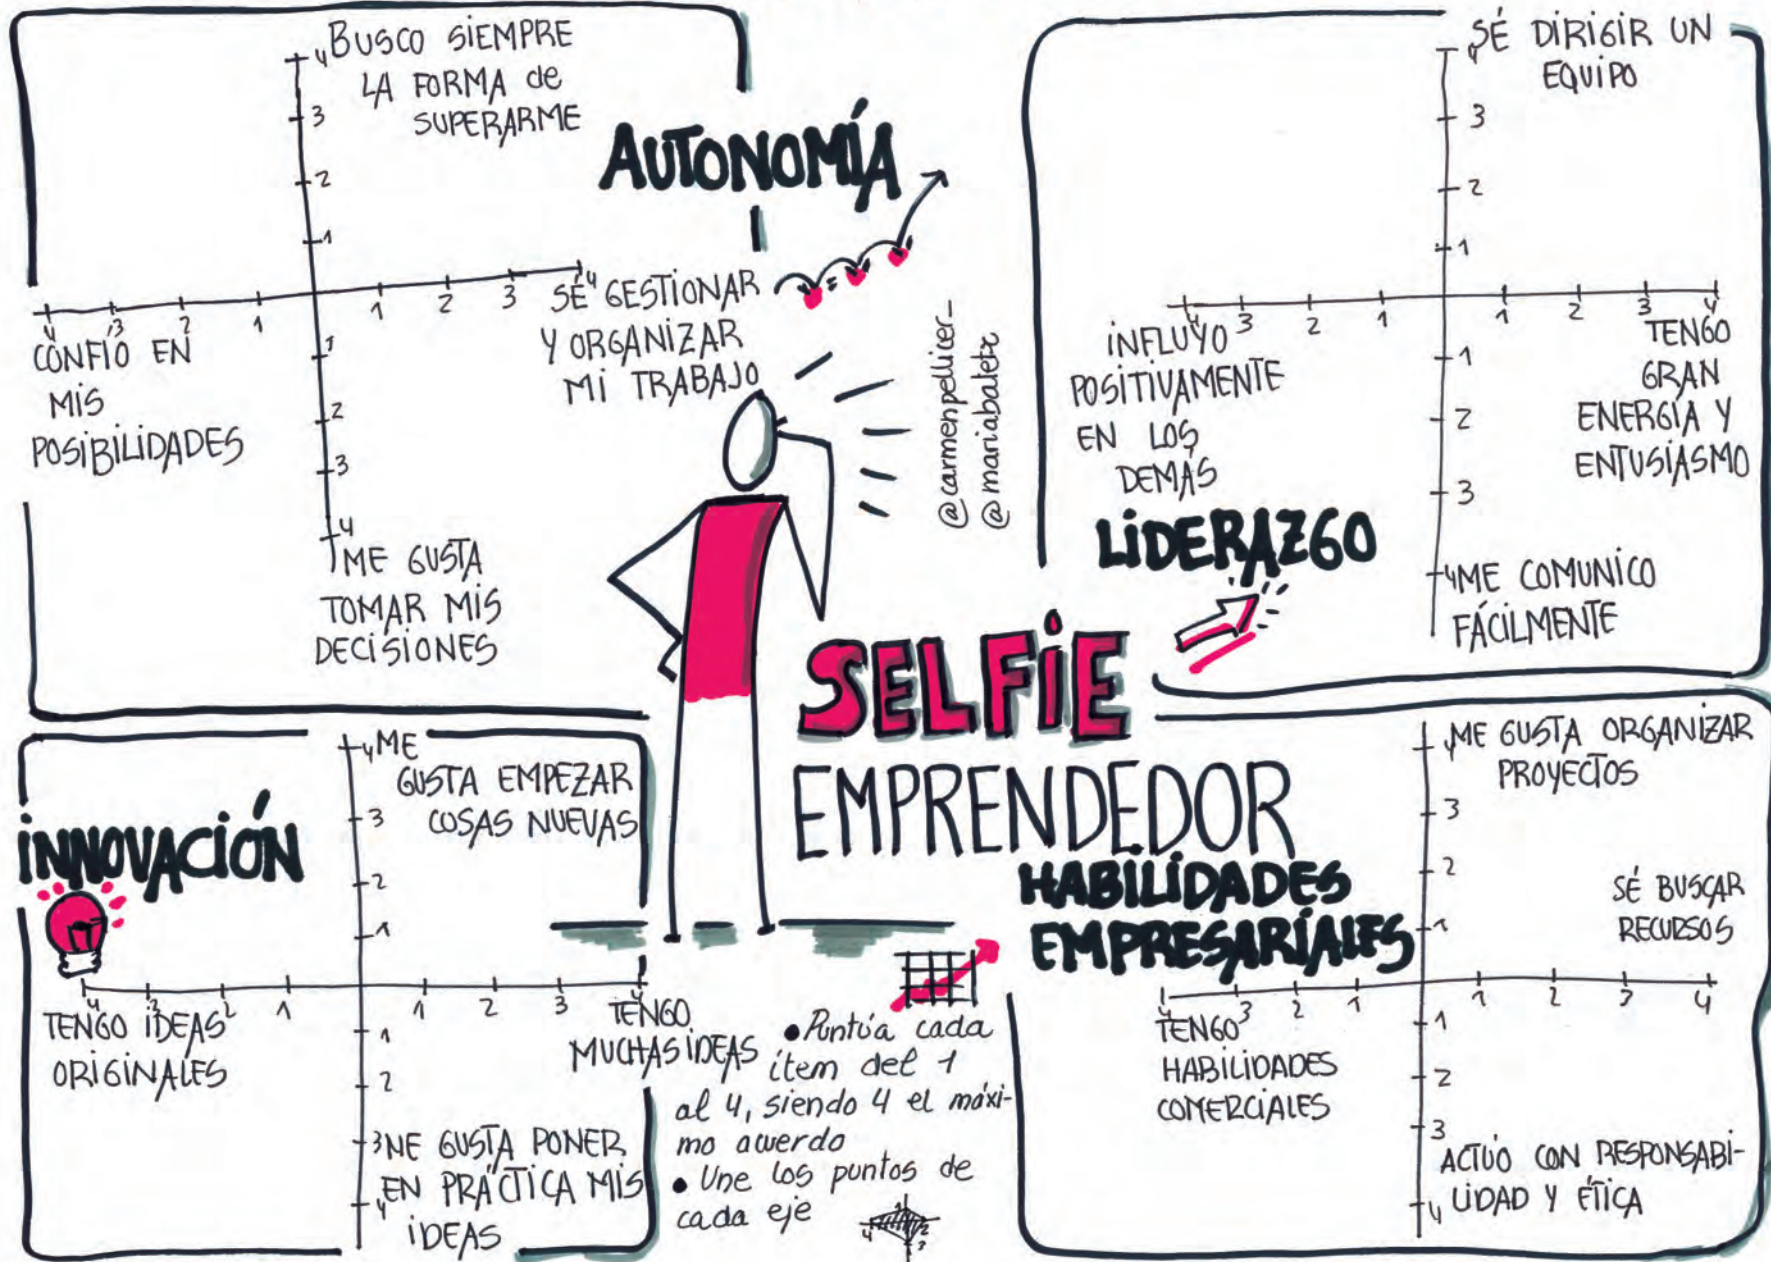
AUTONOMÍA

4 BUSCO SIEMPRE LA FORMA DE SUPERARME
3
2
1
4 3 2 1
1 2 3 4 SÉ GESTIONAR Y ORGANIZAR MI TRABAJO
CONFÍO EN MIS POSIBILIDADES
1
2
3
4 ME GUSTA TOMAR MIS DECISIONES

@carmenpellicer_
@mariabatet

4 SÉ DIRIGIR UN EQUIPO
3
2
1
4 3 2 1
1 2 3 4
INFLUYO POSITIVAMENTE EN LOS DEMÁS
TENGO GRAN ENERGÍA Y ENTUSIASMO
1
2
3
LIDERAZGO
4 ME COMUNICO FÁCILMENTE

SELFIE
EMPRENDEDOR

INNOVACIÓN
4 ME GUSTA EMPEZAR COSAS NUEVAS
3
2
1
4 3 2 1
1 2 3 4
TENGO IDEAS ORIGINALES
TENGO MUCHAS IDEAS
1
2
3 ME GUSTA PONER
4 EN PRÁCTICA MIS IDEAS

HABILIDADES EMPRESARIALES
4 ME GUSTA ORGANIZAR PROYECTOS
3
2
SÉ BUSCAR RECURSOS
1
4 3 2 1
1 2 3 4
TENGO HABILIDADES COMERCIALES
1
2
3
4 ACTÚO CON RESPONSABILIDAD Y ÉTICA

• Puntúa cada ítem del 1 al 4, siendo 4 el máximo acuerdo
• Une los puntos de cada eje